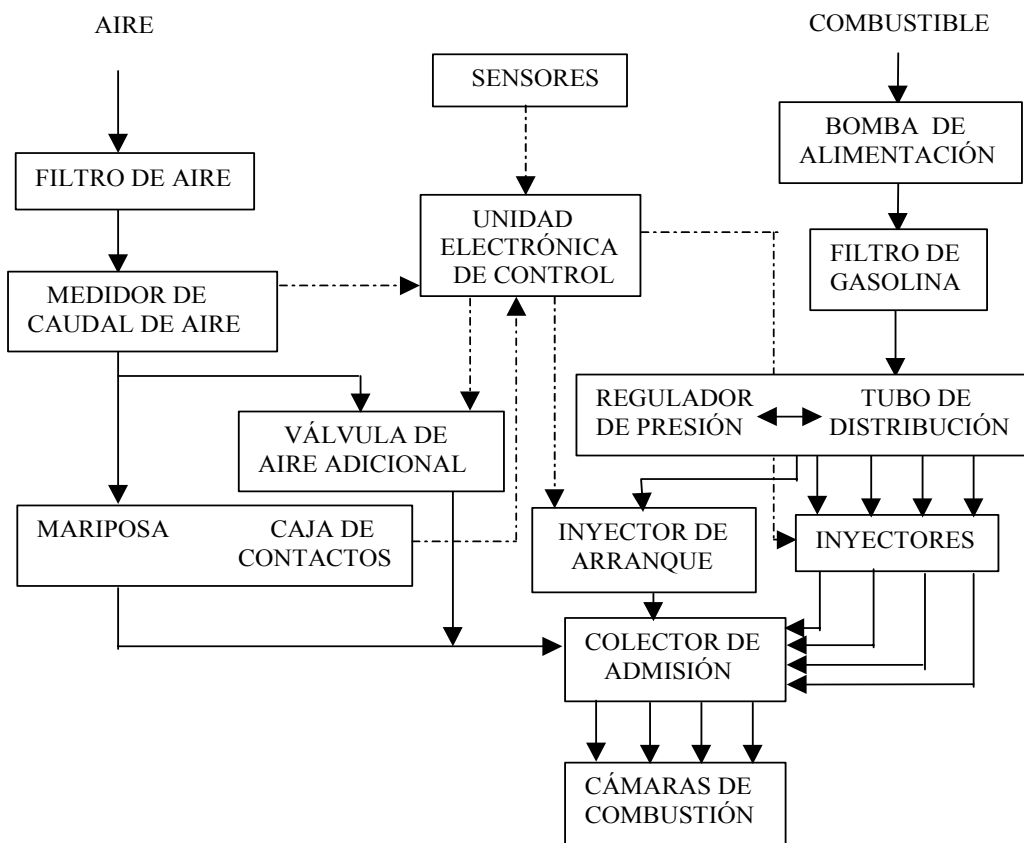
AIRE

SENSORES

COMBUSTIBLE

BOMBA DE ALIMENTACIÓN

FILTRO DE AIRE

UNIDAD ELECTRÓNICA DE CONTROL

FILTRO DE GASOLINA

MEDIDOR DE CAUDAL DE AIRE

REGULADOR DE PRESIÓN

TUBO DE DISTRIBUCIÓN

VÁLVULA DE AIRE ADICIONAL

MARIPOSA

CAJA DE CONTACTOS

INYECTOR DE ARRANQUE

INYECTORES

COLECTOR DE ADMISIÓN

CÁMARAS DE COMBUSTIÓN